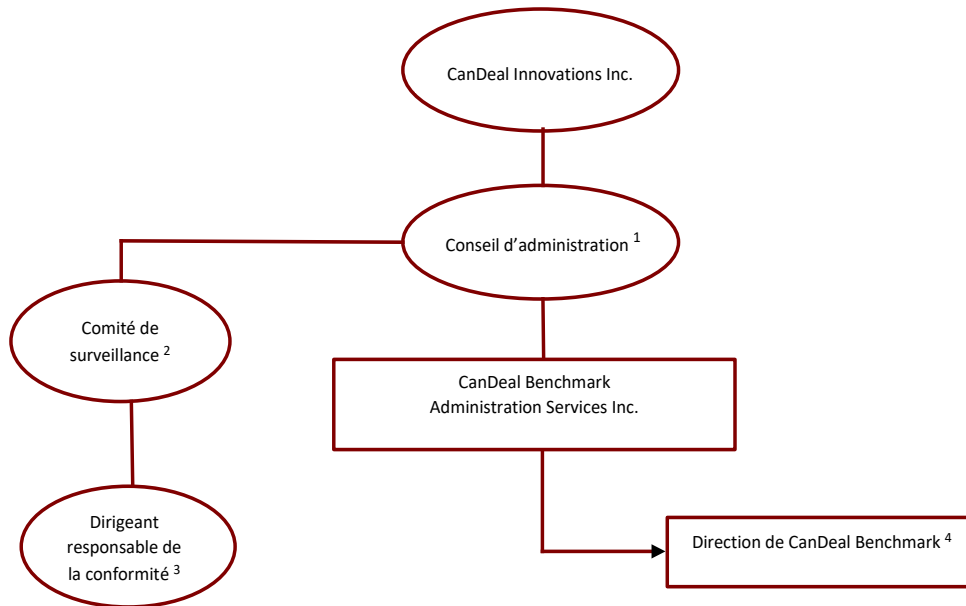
CanDeal Innovations Inc.

Conseil d’administration $^{1}$

Comité de surveillance $^{2}$

CanDeal Benchmark Administration Services Inc.

Dirigeant responsable de la conformité $^{3}$

Direction de CanDeal Benchmark $^{4}$